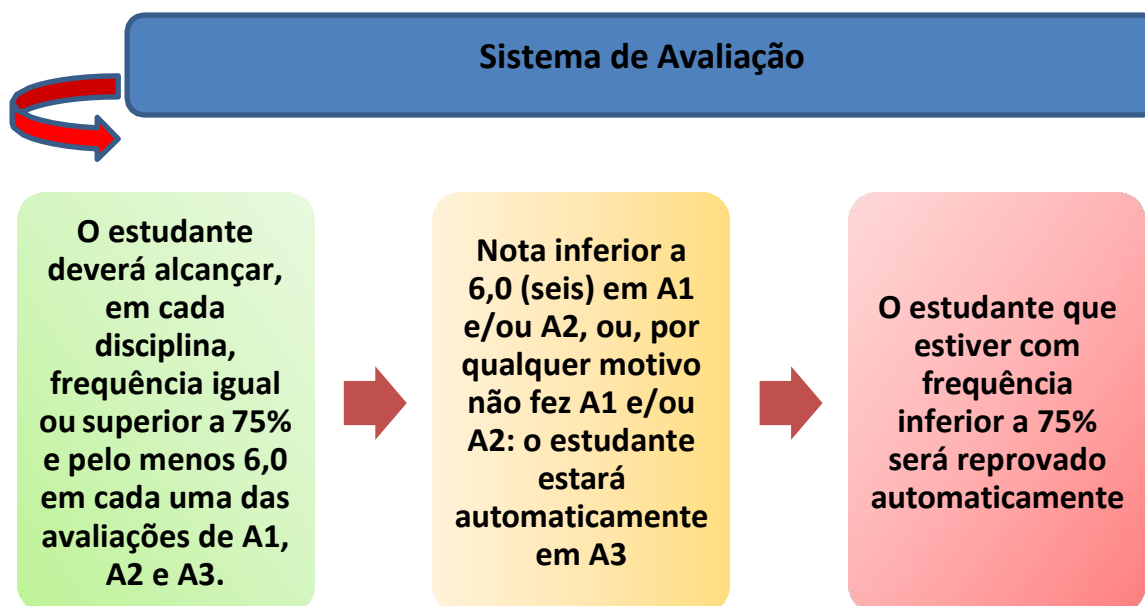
Sistema de Avaliação

O estudante deverá alcançar, em cada disciplina, frequência igual ou superior a 75% e pelo menos 6,0 em cada uma das avaliações de A1, A2 e A3.

Nota inferior a 6,0 (seis) em A1 e/ou A2, ou, por qualquer motivo não fez A1 e/ou A2: o estudante estará automaticamente em A3

O estudante que estiver com frequência inferior a 75% será reprovado automaticamente